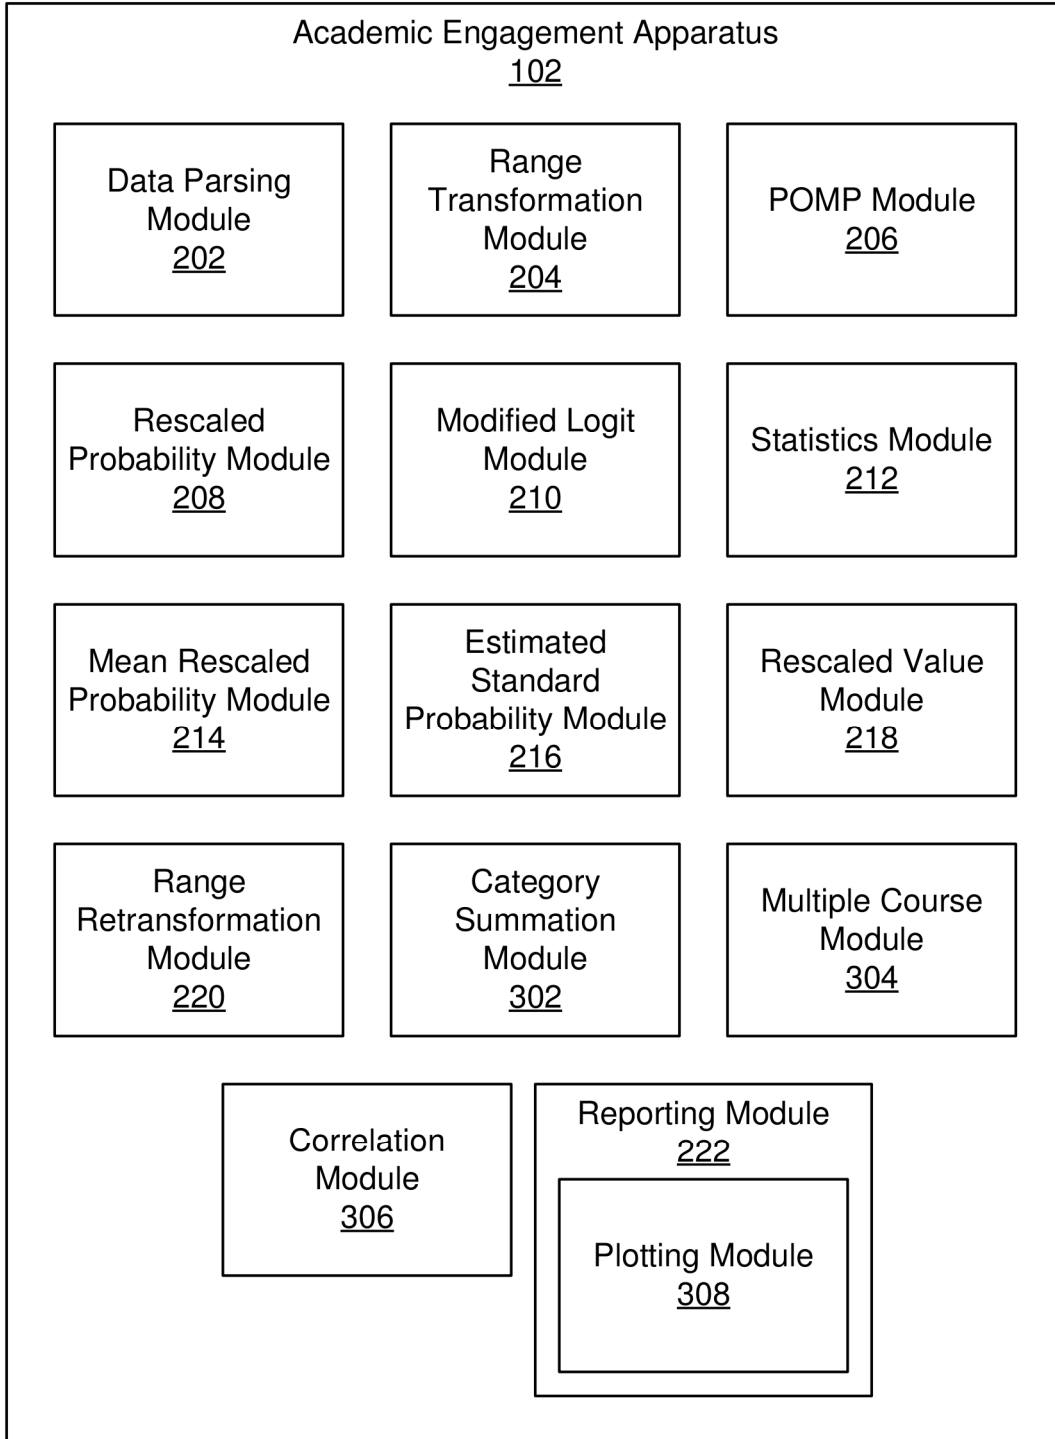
Academic Engagement Apparatus
102

Data Parsing Module
202

Range Transformation Module
204

POMP Module
206

Rescaled Probability Module
208

Modified Logit Module
210

Statistics Module
212

Mean Rescaled Probability Module
214

Estimated Standard Probability Module
216

Rescaled Value Module
218

Range Retransformation Module
220

Category Summation Module
302

Multiple Course Module
304

Correlation Module
306

Reporting Module
222

Plotting Module
308